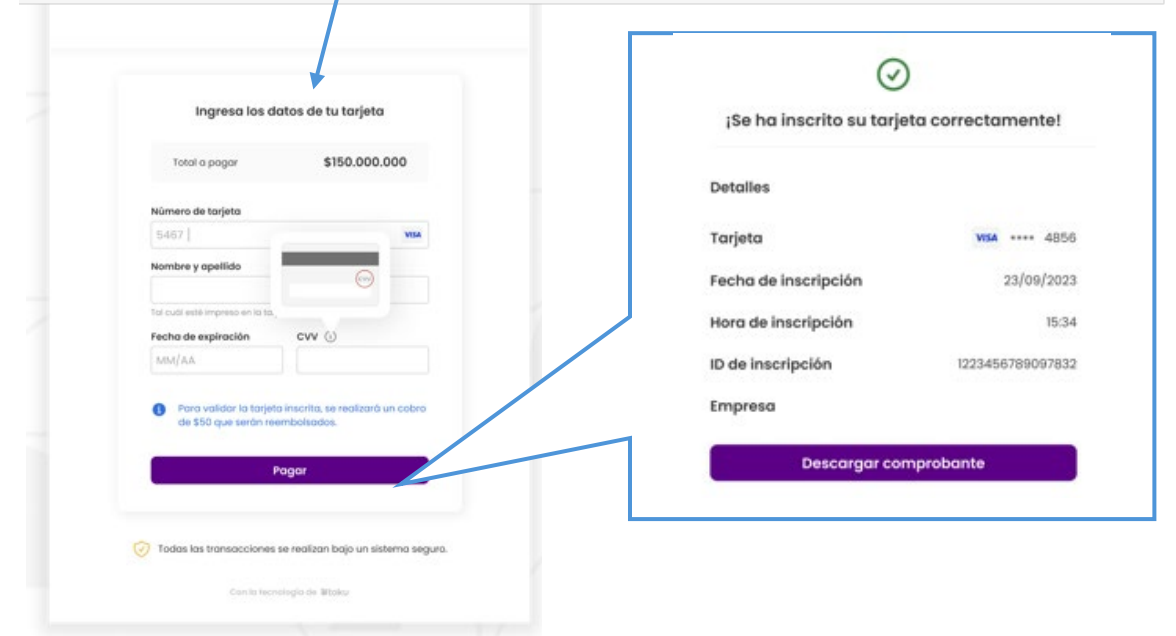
Ingresa los datos de tu tarjeta

Total a pagar $150.000.000

Número de tarjeta

5467 | VISA

CVV

Nombre y apellido

Tal cuál esté impreso en la ta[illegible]

Fecha de expiración

MM/AA

CVV

Para validar la tarjeta inscrita, se realizará un cobro de $50 que serán reembolsados.

Pagar

Todas las transacciones se realizan bajo un sistema seguro.

Con la tecnología de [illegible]

¡Se ha inscrito su tarjeta correctamente!

Detalles

Tarjeta VISA **** 4856

Fecha de inscripción 23/09/2023

Hora de inscripción 15:34

ID de inscripción 1223456789097832

Empresa

Descargar comprobante